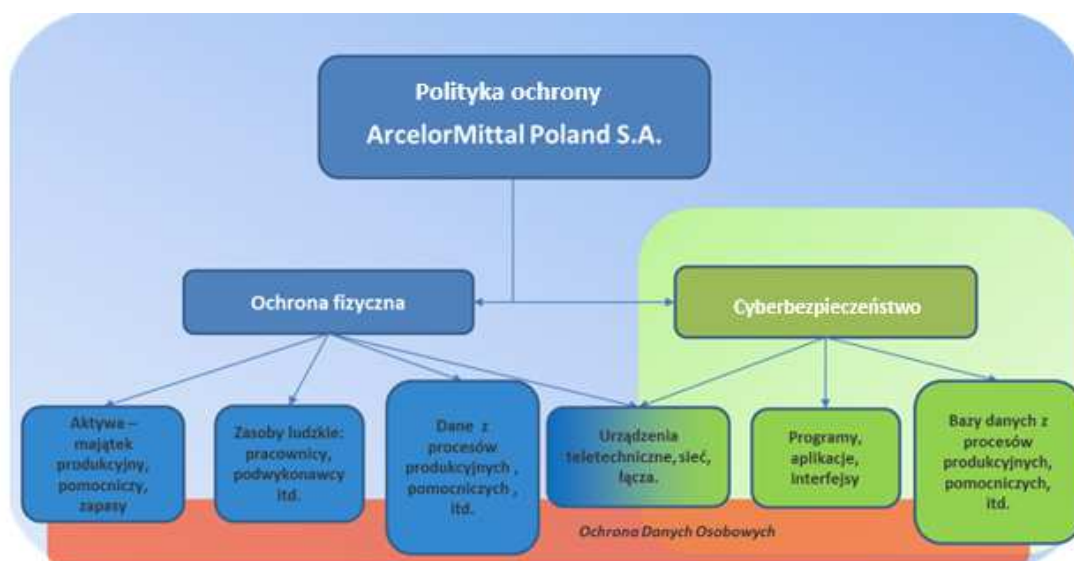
Polityka ochrony
ArcelorMittal Poland S.A.

Ochrona fizyczna

Cyberbezpieczeństwo

Aktywa – majątek produkcyjny, pomocniczy, zapasy

Zasoby ludzkie: pracownicy, podwykonawcy itd.

Dane z procesów produkcyjnych , pomocniczych , itd.

Urządzenia teletechniczne, sieć, łącza.

Programy, aplikacje, interfejsy

Bazy danych z procesów produkcyjnych, pomocniczych, itd.

Ochrona Danych Osobowych